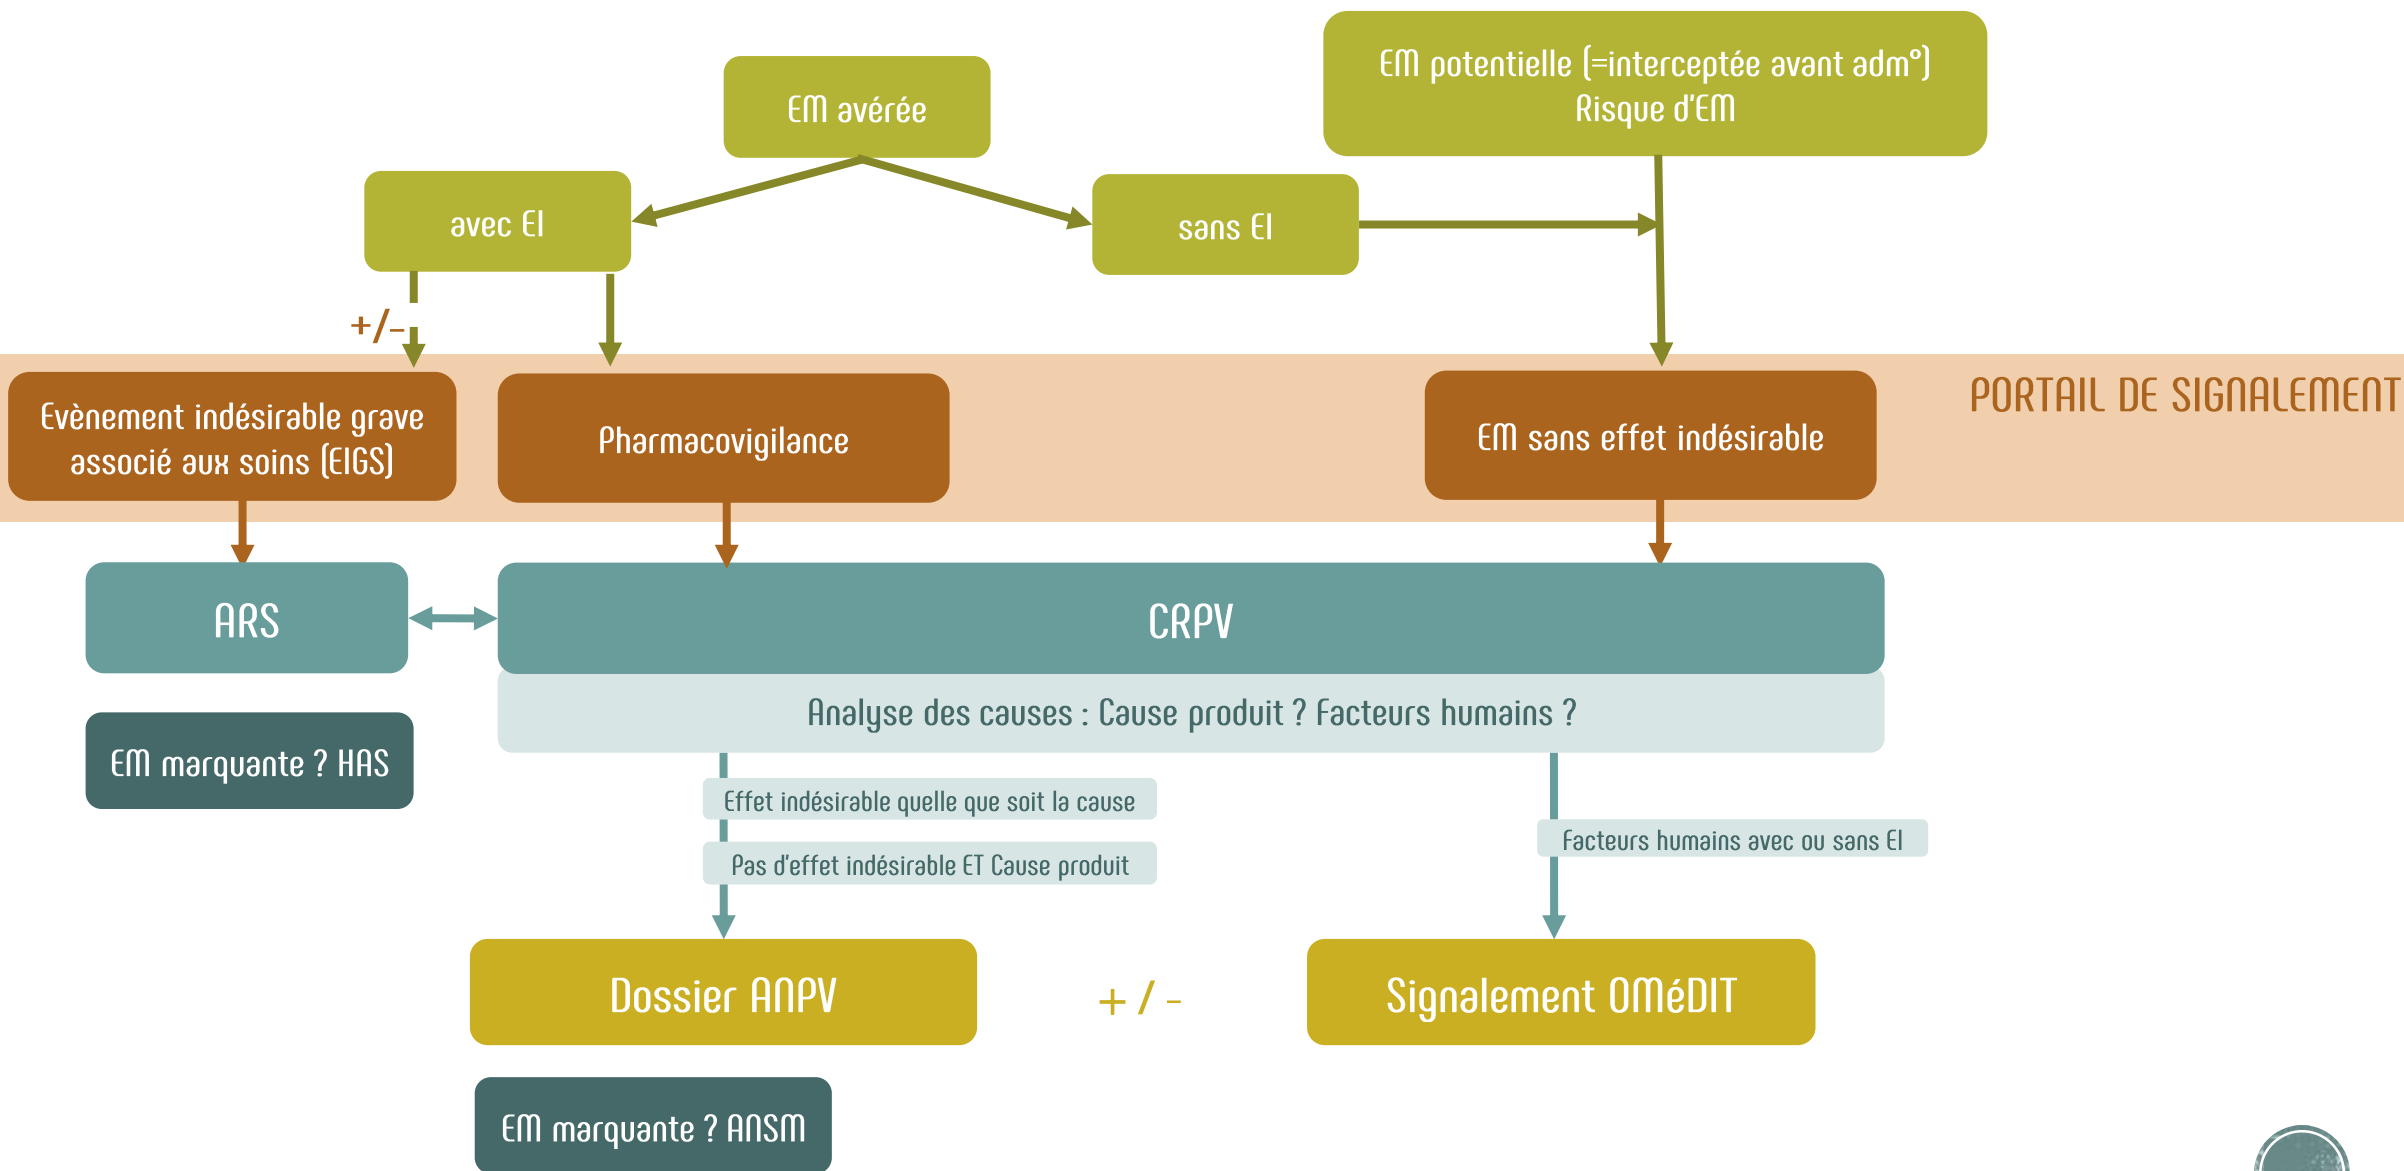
EM avérée

EM potentielle (=interceptée avant adm°)
Risque d'EM

avec EI

sans EI

+/-

PORTAIL DE SIGNALEMENT

Evènement indésirable grave associé aux soins (EIGS)

Pharmacovigilance

EM sans effet indésirable

ARS

CRPV

Analyse des causes : Cause produit ? Facteurs humains ?

EM marquante ? HAS

Effet indésirable quelle que soit la cause

Pas d'effet indésirable ET Cause produit

Facteurs humains avec ou sans EI

Dossier ANPV

+ / -

Signalement OMéDIT

EM marquante ? ANSM